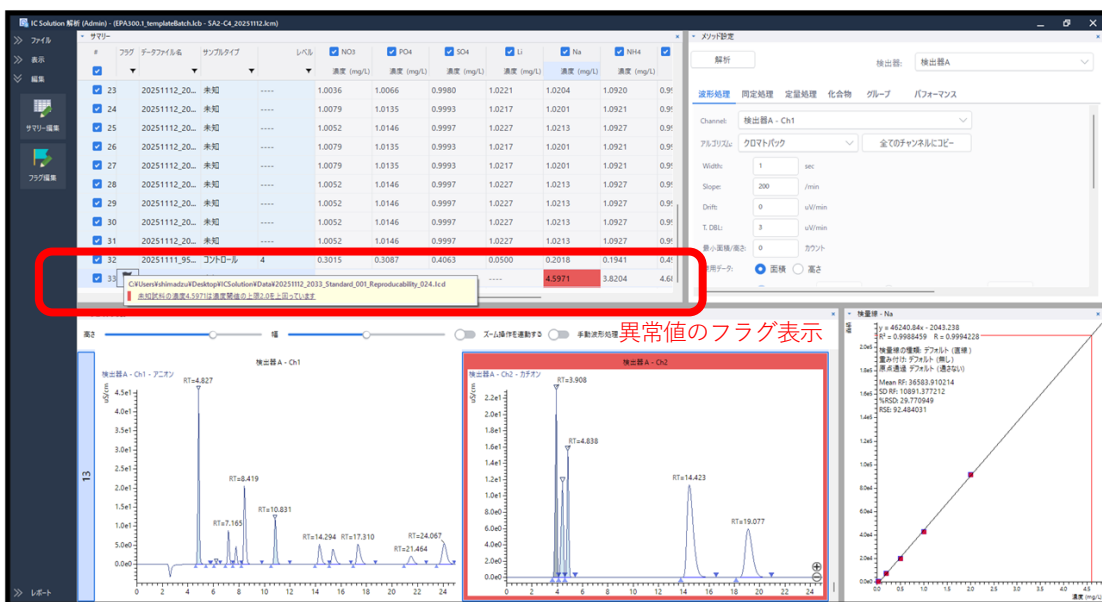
IC Solution 解析 (Admin) - (EPA300.1_templateBatch.lcb - SA2-C4_20251112.lcm)

ファイル
表示
編集
サマリー編集
フラグ編集
レポート

サマリー

| # | フラグ | データファイル名 | サンプルタイプ | レベル | NO3 濃度 (mg/L) | PO4 濃度 (mg/L) | SO4 濃度 (mg/L) | Li 濃度 (mg/L) | Na 濃度 (mg/L) | NH4 濃度 (mg/L) |
|---|---|---|---|---|---|---|---|---|---|---|
| 23 | | 20251112_20... | 未知 | ---- | 1.0036 | 1.0066 | 0.9980 | 1.0221 | 1.0204 | 1.0920 |
| 24 | | 20251112_20... | 未知 | ---- | 1.0079 | 1.0135 | 0.9993 | 1.0217 | 1.0201 | 1.0921 |
| 25 | | 20251112_20... | 未知 | ---- | 1.0052 | 1.0146 | 0.9997 | 1.0227 | 1.0213 | 1.0927 |
| 26 | | 20251112_20... | 未知 | ---- | 1.0079 | 1.0135 | 0.9993 | 1.0217 | 1.0201 | 1.0921 |
| 27 | | 20251112_20... | 未知 | ---- | 1.0079 | 1.0135 | 0.9993 | 1.0217 | 1.0201 | 1.0921 |
| 28 | | 20251112_20... | 未知 | ---- | 1.0052 | 1.0146 | 0.9997 | 1.0227 | 1.0213 | 1.0927 |
| 29 | | 20251112_20... | 未知 | ---- | 1.0052 | 1.0146 | 0.9997 | 1.0227 | 1.0213 | 1.0927 |
| 30 | | 20251112_20... | 未知 | ---- | 1.0052 | 1.0146 | 0.9997 | 1.0227 | 1.0213 | 1.0927 |
| 31 | | 20251112_20... | 未知 | ---- | 1.0052 | 1.0146 | 0.9997 | 1.0227 | 1.0213 | 1.0927 |
| 32 | | 20251111_95... | コントロール | 4 | 0.3015 | 0.3087 | 0.4063 | 0.0500 | 0.2018 | 0.1941 |
| 33 | | | | | | | | ---- | 4.5971 | 3.8204 |

C:¥Users¥shimadzu¥Desktop¥ICSolution¥Data¥20251112_2033_Standard_001_Reproducability_024.lcd
未知試料の濃度4.5971は濃度閾値の上限2.0を上回っています

異常値のフラグ表示

メソッド設定
解析
検出器: 検出器A
波形処理 同定処理 定量処理 化合物 グループ パフォーマンス
Channel: 検出器A - Ch1
アルゴリズム: クロマトパック 全てのチャンネルにコピー
Width: 1 sec
Slope: 200 /min
Drift: 0 uV/min
T. DBL: 3 uV/min
最小面積/高さ: 0 カウント
使用データ: 面積 高さ

高さ 幅 ズーム操作を連動する 手動波形処理

13

検出器A - Ch1
検出器A - Ch1 - アニオン
uS/cm
RT=4.827 RT=8.419 RT=7.165 RT=10.831 RT=14.294 RT=17.310 RT=21.464 RT=24.067
4.5e1 4.0e1 3.5e1 3.0e1 2.5e1 2.0e1 1.5e1 1.0e1 5.0e0 0.0e0
0 2 4 6 8 10 12 14 16 18 20 22 24

検出器A - Ch2
検出器A - Ch2 - カチオン
uS/cm
RT=3.908 RT=4.838 RT=14.423 RT=19.077
2.2e1 2.0e1 1.8e1 1.6e1 1.4e1 1.2e1 1.0e1 8.0e0 6.0e0 4.0e0 2.0e0 0.0e0
0 2 4 6 8 10 12 14 16 18 20 22 24

検量線 - Na
y = 46240.84x - 2043.238
R² = 0.9988459 R = 0.9994228
検量線の種類: デフォルト (直線)
重み付け: デフォルト (無し)
原点通過: デフォルト (通さない)
Mean RF: 36583.910214
SD RF: 10891.377212
%RSD: 29.770949
RSE: 92.484031
面積
2.0e5 1.8e5 1.6e5 1.4e5 1.2e5 1.0e5 8.0e4 6.0e4 4.0e4 2.0e4 0.0e0
0 0.5 1 1.5 2 2.5 3 3.5 4 4.5
濃度 (mg/L)